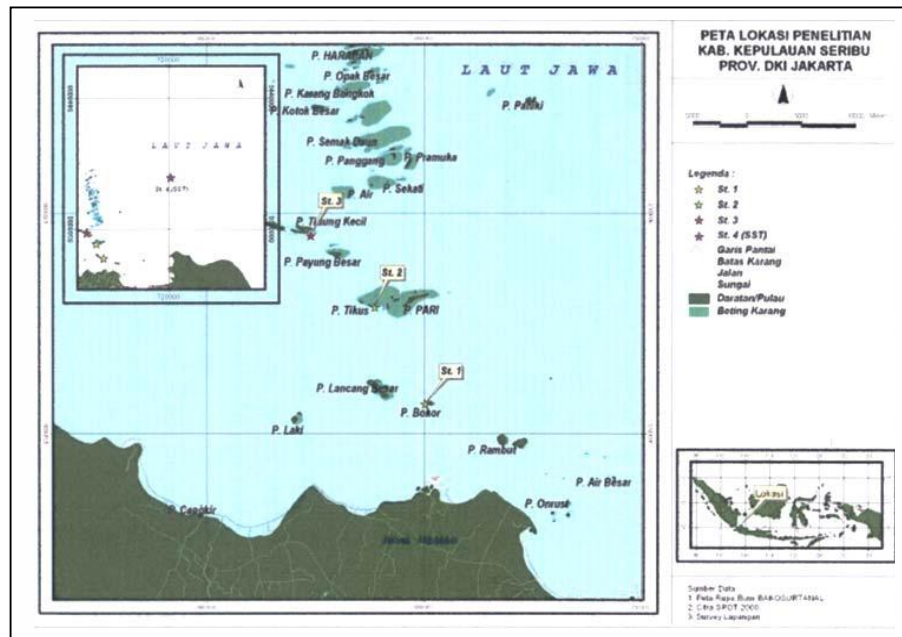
PETA LOKASI PENELITIAN
KAB. KEPULAUAN SERIBU
PROV. DKI JAKARTA

LAUT JAWA

P. HARAPAN
P. Opak Besar
P. Kaseng Bongkok
P. Kotok Besar
P. Pabiki
P. Semak Daun
P. Panggang
P. Pramuka
P. Air
P. Sekati
St. 3
P. Tidung Kecil
P. Payung Besar
St. 2
P. Tikus
P. PARI
St. 1
P. Lancang Besar
P. Bokor
P. Laki
P. Rambut
P. Air Besar
P. Onrust
P. Cangkir
Jawa Barat

LAUT JAWA
St. 4 (SST)

Legenda :
St. 1
St. 2
St. 3
St. 4 (SST)
Garis Pantai
Batas Karang
Jalan
Sungai
Daratan/Pulau
Beting Karang

Lokasi

Sumber Data :
1. Peta Rupa Bumi BAKOSURTANAL
2. Citra SPOT 2000
3. Survey Lapangan